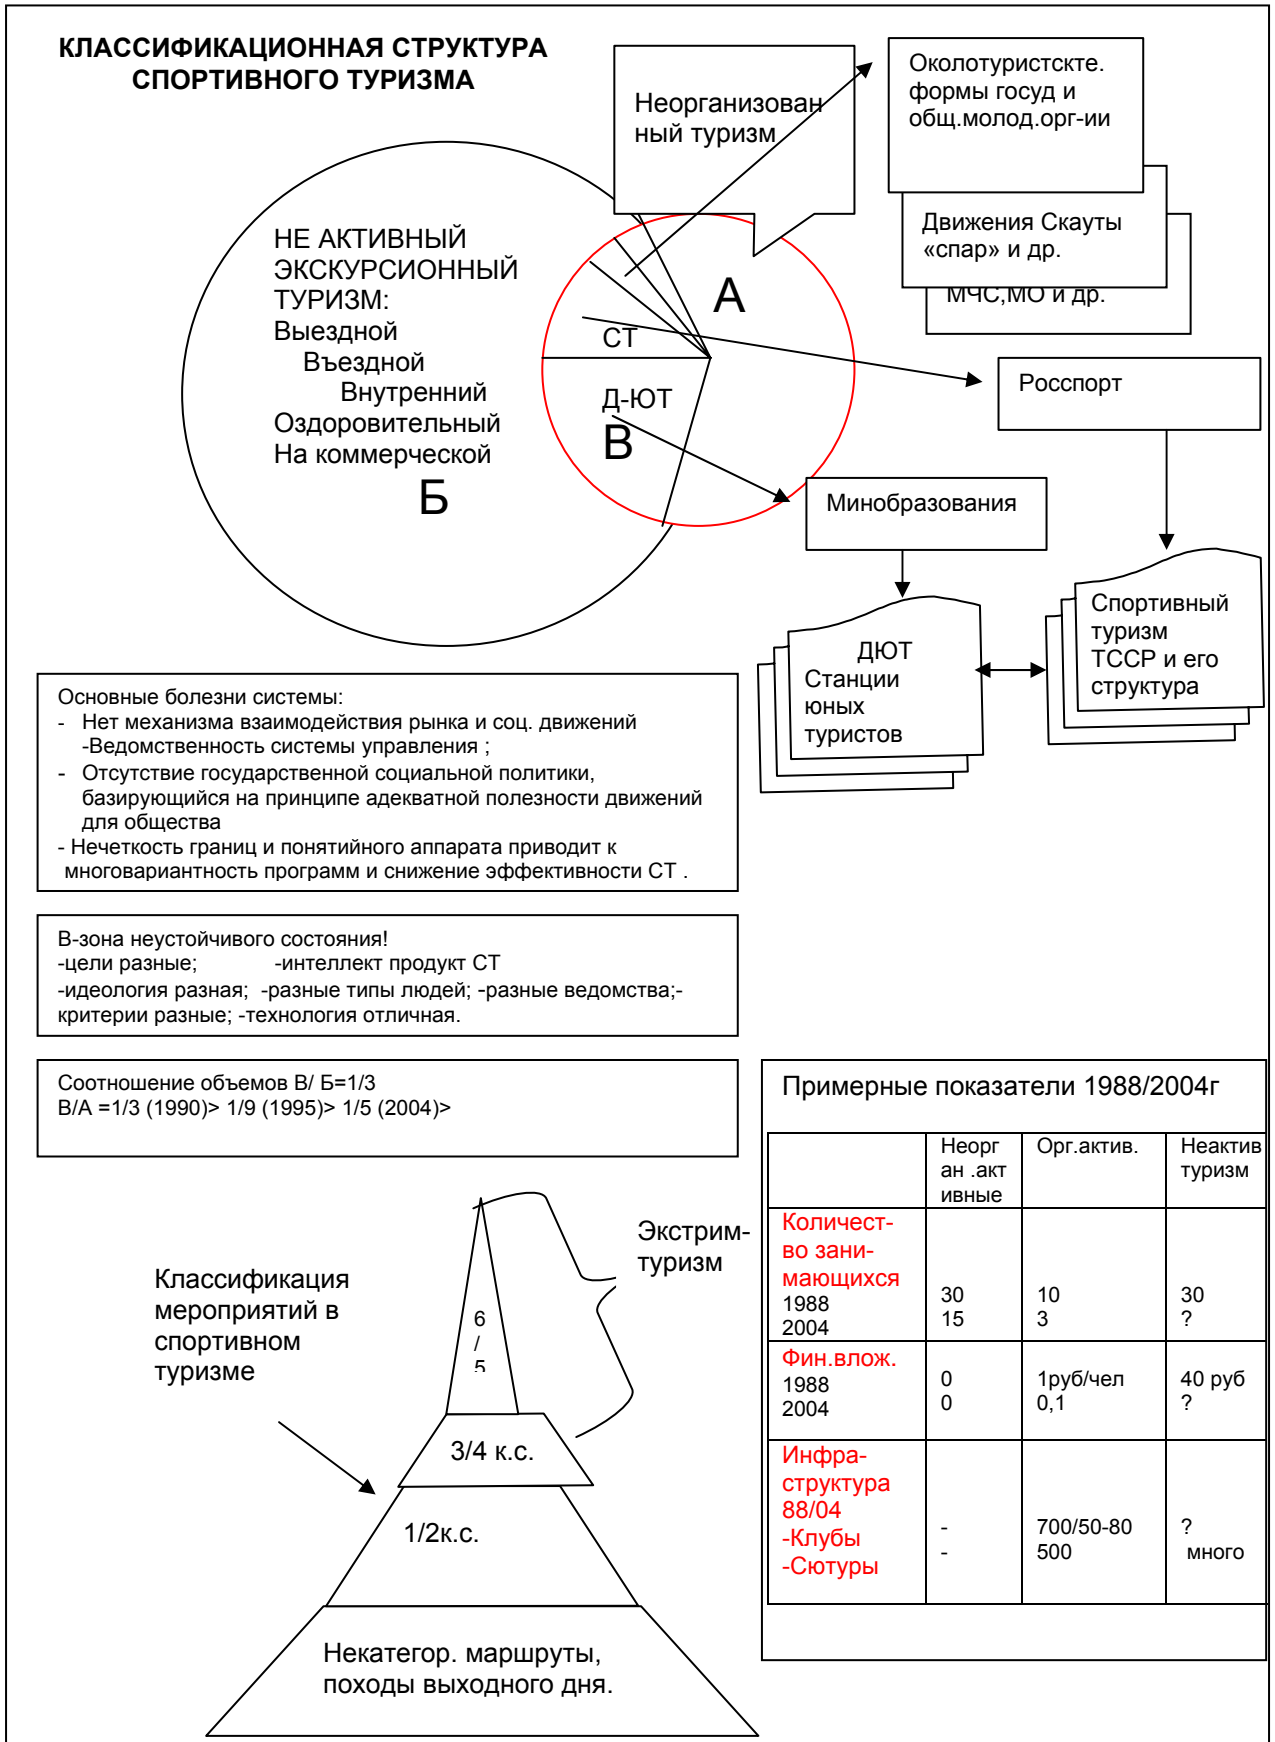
КЛАССИФИКАЦИОННАЯ СТРУКТУРА СПОРТИВНОГО ТУРИЗМА

Неорганизованный туризм

Околотуристскте. формы госуд и общ.молод.орг-ии

Движения Скауты «спар» и др.

МЧС,МО и др.

НЕ АКТИВНЫЙ ЭКСКУРСИОННЫЙ ТУРИЗМ:
Выездной
Въездной
Внутренний
Оздоровительный
На коммерческой
Б

А
СТ
Д-ЮТ
В

Росспорт

Минобразования

ДЮТ
Станции юных туристов

Спортивный туризм ТССР и его структура

Основные болезни системы:
- Нет механизма взаимодействия рынка и соц. движений
-Ведомственность системы управления ;
- Отсутствие государственной социальной политики, базирующийся на принципе адекватной полезности движений для общества
- Нечеткость границ и понятийного аппарата приводит к многовариантность программ и снижение эффективности СТ .

В-зона неустойчивого состояния!
-цели разные; -интеллект продукт СТ
-идеология разная; -разные типы людей; -разные ведомства;- критерии разные; -технология отличная.

Соотношение объемов В/ Б=1/3
В/А =1/3 (1990)> 1/9 (1995)> 1/5 (2004)>

Классификация мероприятий в спортивном туризме

Экстрим-туризм

6/5
3/4 к.с.
1/2к.с.
Некатегор. маршруты, походы выходного дня.

Примерные показатели 1988/2004г

| | Неорган .активные | Орг.актив. | Неактив туризм |
|---|---|---|---|
| Количество занимающихся 1988 2004 | 30 15 | 10 3 | 30 ? |
| Фин.влож. 1988 2004 | 0 0 | 1руб/чел 0,1 | 40 руб ? |
| Инфраструктура 88/04 -Клубы -Сютуры | - - | 700/50-80 500 | ? много |